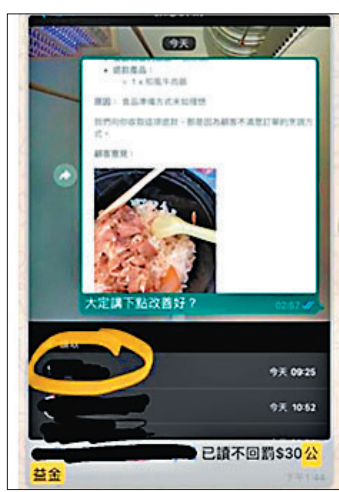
今天

• 退款產品：
◦ 1 x 和風牛肉飯

原因：食品準備方式未如理想

我們已向你取回退款，這是因為顧客不滿意訂單的烹調方式。

顧客意見：

大定講下點改善好？

02:57

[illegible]

今天 09:25

今天 10:52

已讀不回罰$30公益金

下午 1:44